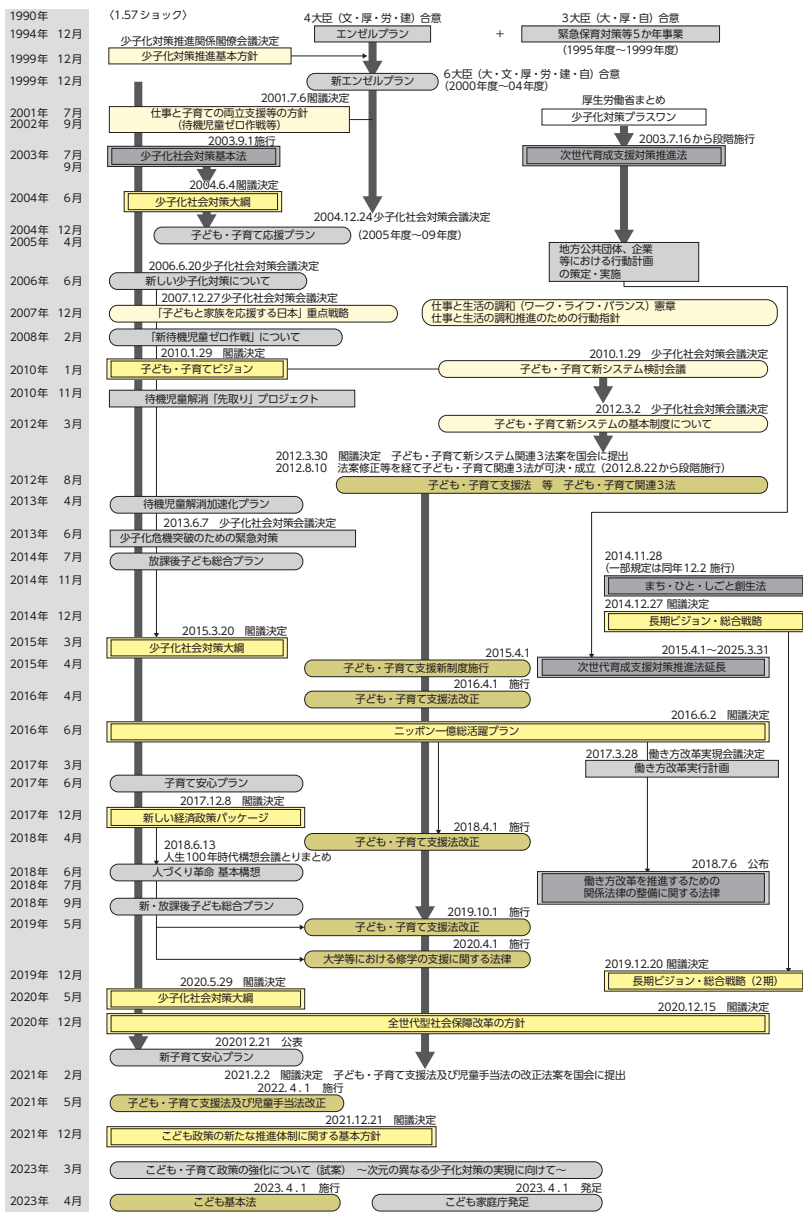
1990年 〈1.57ショック〉
1994年 12月
4大臣（文・厚・労・建）合意
エンゼルプラン
+
3大臣（大・厚・自）合意
緊急保育対策等5か年事業
(1995年度～1999年度)

少子化対策推進関係閣僚会議決定
1999年 12月
少子化対策推進基本方針

1999年 12月
新エンゼルプラン
6大臣（大・文・厚・労・建・自）合意
(2000年度～04年度)

2001.7.6閣議決定
2001年 7月
2002年 9月
仕事と子育ての両立支援等の方針
(待機児童ゼロ作戦等)

厚生労働省まとめ
少子化対策プラスワン

2003.9.1施行
2003年 7月
9月
少子化社会対策基本法
2003.7.16から段階施行
次世代育成支援対策推進法

2004.6.4閣議決定
2004年 6月
少子化社会対策大綱

2004.12.24少子化社会対策会議決定
2004年 12月
2005年 4月
子ども・子育て応援プラン
(2005年度～09年度)

地方公共団体、企業等における行動計画の策定・実施

2006.6.20少子化社会対策会議決定
2006年 6月
新しい少子化対策について

2007.12.27少子化社会対策会議決定
2007年 12月
「子どもと家族を応援する日本」重点戦略

仕事と生活の調和（ワーク・ライフ・バランス）憲章
仕事と生活の調和推進のための行動指針

2008年 2月
「新待機児童ゼロ作戦」について

2010.1.29 閣議決定
2010年 1月
子ども・子育てビジョン
2010.1.29 少子化社会対策会議決定
子ども・子育て新システム検討会議

2010年 11月
待機児童解消「先取り」プロジェクト

2012.3.2 少子化社会対策会議決定
2012年 3月
子ども・子育て新システムの基本制度について

2012.3.30 閣議決定 子ども・子育て新システム関連3法案を国会に提出
2012.8.10 法案修正等を経て子ども・子育て関連3法が可決・成立（2012.8.22から段階施行）
2012年 8月
子ども・子育て支援法 等 子ども・子育て関連3法

2013年 4月
待機児童解消加速化プラン

2013.6.7 少子化社会対策会議決定
2013年 6月
少子化危機突破のための緊急対策

2014年 7月
放課後子ども総合プラン

2014.11.28
(一部規定は同年12.2 施行)
2014年 11月
まち・ひと・しごと創生法

2014.12.27 閣議決定
2014年 12月
長期ビジョン・総合戦略

2015.3.20 閣議決定
2015年 3月
少子化社会対策大綱

2015.4.1
2015年 4月
子ども・子育て支援新制度施行
2015.4.1～2025.3.31
次世代育成支援対策推進法延長

2016.4.1 施行
2016年 4月
子ども・子育て支援法改正

2016.6.2 閣議決定
2016年 6月
ニッポン一億総活躍プラン

2017年 3月
2017.3.28 働き方改革実現会議決定
働き方改革実行計画

2017年 6月
子育て安心プラン

2017.12.8 閣議決定
2017年 12月
新しい経済政策パッケージ

2018.4.1 施行
2018年 4月
子ども・子育て支援法改正

2018.6.13
人生100年時代構想会議とりまとめ
2018年 6月
2018年 7月
人づくり革命 基本構想
2018.7.6 公布
働き方改革を推進するための関係法律の整備に関する法律

2018年 9月
新・放課後子ども総合プラン

2019.10.1 施行
2019年 5月
子ども・子育て支援法改正

2020.4.1 施行
大学等における修学の支援に関する法律

2019.12.20 閣議決定
2019年 12月
長期ビジョン・総合戦略（2期）

2020.5.29 閣議決定
2020年 5月
少子化社会対策大綱

2020.12.15 閣議決定
2020年 12月
全世代型社会保障改革の方針

202012.21 公表
新子育て安心プラン

2021.2.2 閣議決定 子ども・子育て支援法及び児童手当法の改正法案を国会に提出
2021年 2月

2022.4.1 施行
2021年 5月
子ども・子育て支援法及び児童手当法改正

2021.12.21 閣議決定
2021年 12月
こども政策の新たな推進体制に関する基本方針

2023年 3月
こども・子育て政策の強化について（試案）～次元の異なる少子化対策の実現に向けて～

2023.4.1 施行
2023年 4月
こども基本法
2023.4.1 発足
こども家庭庁発足